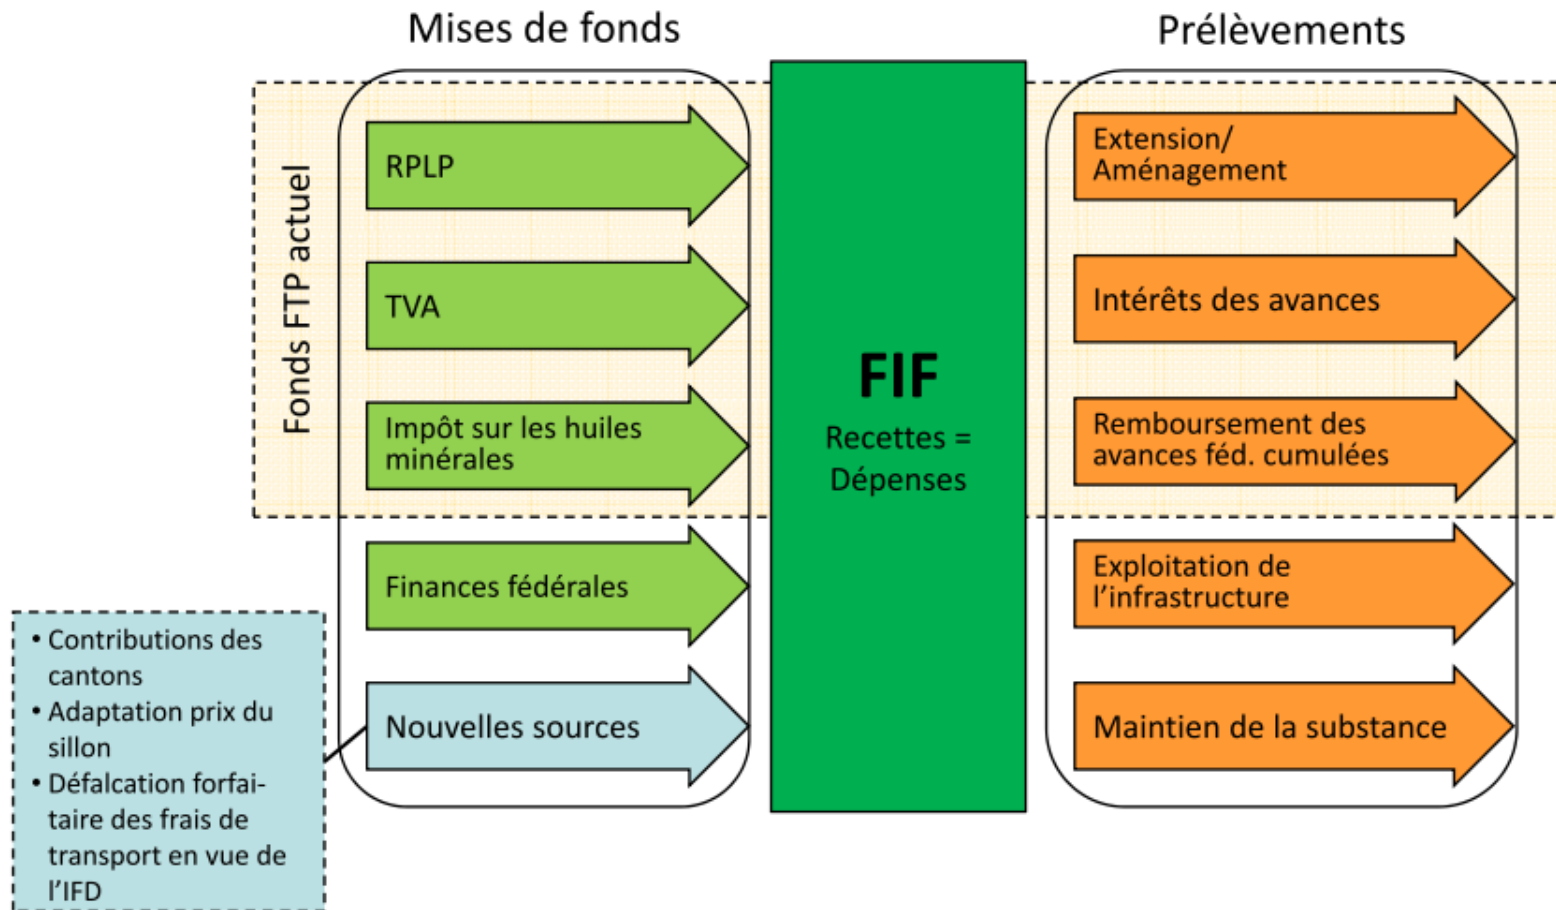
Mises de fonds

Prélèvements

Fonds FTP actuel

RPLP

TVA

Impôt sur les huiles minérales

Finances fédérales

Nouvelles sources

• Contributions des cantons
• Adaptation prix du sillon
• Défalcation forfaitaire des frais de transport en vue de l'IFD

FIF

Recettes = Dépenses

Extension/ Aménagement

Intérêts des avances

Remboursement des avances féd. cumulées

Exploitation de l'infrastructure

Maintien de la substance